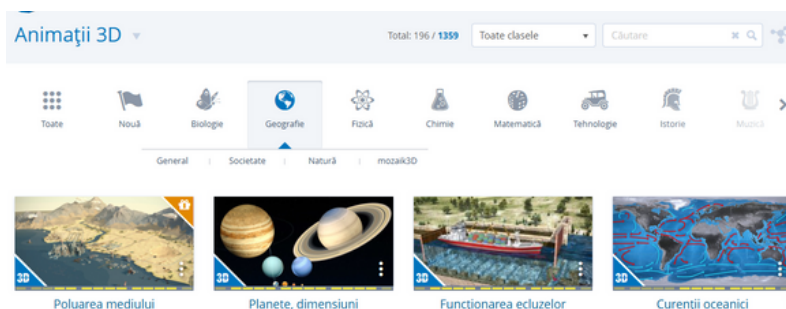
Animaţii 3D

Total: 196 / 1359

Toate clasele

Căutare

Toate
Nouă
Biologie
Geografie
Fizică
Chimie
Matematică
Tehnologie
Istorie
Muzică

General | Societate | Natură | mozaik3D

3D
Poluarea mediului

3D
Planete, dimensiuni

3D
Functionarea ecluzelor

3D
Curentii oceanici